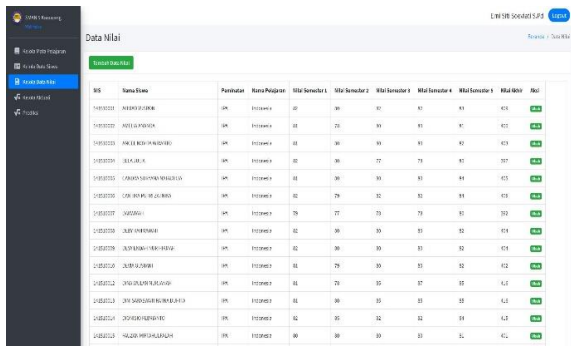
SMAN 1 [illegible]

Kelola Mata Pelajaran
Kelola Data Siswa
Kelola Data Nilai
Kelola Akun
Profile

Emi Siti Sondari S.Pd Logout

Data Nilai

Beranda / Data Nilai

Tambah Data Nilai

| NIS | Nama Siswa | Peminatan | Nama Pelajaran | Nilai Semester 1 | Nilai Semester 2 | Nilai Semester 3 | Nilai Semester 4 | Nilai Semester 5 | Nilai Akhir | Aksi |
|---|---|---|---|---|---|---|---|---|---|---|
| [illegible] | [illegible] | IPA | Indonesia | 80 | 86 | 92 | 90 | 90 | 439 | Edit |
| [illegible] | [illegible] | IPA | Indonesia | 81 | 78 | 90 | 91 | 91 | 432 | Edit |
| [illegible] | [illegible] | IPA | Indonesia | 81 | 86 | 90 | 90 | 92 | 439 | Edit |
| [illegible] | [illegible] | IPA | Indonesia | 80 | 86 | 77 | 78 | 92 | 417 | Edit |
| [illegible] | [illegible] | IPA | Indonesia | 81 | 80 | 90 | 90 | 90 | 433 | Edit |
| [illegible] | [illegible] | IPA | Indonesia | 81 | 79 | 92 | 93 | 93 | 438 | Edit |
| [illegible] | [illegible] | IPA | Indonesia | 78 | 77 | 79 | 78 | 80 | 392 | Edit |
| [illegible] | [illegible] | IPA | Indonesia | 82 | 80 | 90 | 93 | 92 | 439 | Edit |
| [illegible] | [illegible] | IPA | Indonesia | 82 | 80 | 80 | 93 | 92 | 429 | Edit |
| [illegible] | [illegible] | IPA | Indonesia | 81 | 79 | 90 | 90 | 92 | 432 | Edit |
| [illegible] | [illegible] | IPA | Indonesia | 81 | 76 | 85 | 87 | 88 | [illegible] | Edit |
| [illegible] | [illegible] | IPA | Indonesia | 81 | 80 | 85 | 85 | 88 | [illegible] | Edit |
| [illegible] | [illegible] | IPA | Indonesia | 82 | 85 | 92 | 92 | 88 | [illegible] | Edit |
| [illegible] | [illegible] | IPA | Indonesia | 80 | 80 | 80 | 80 | 81 | 421 | Edit |